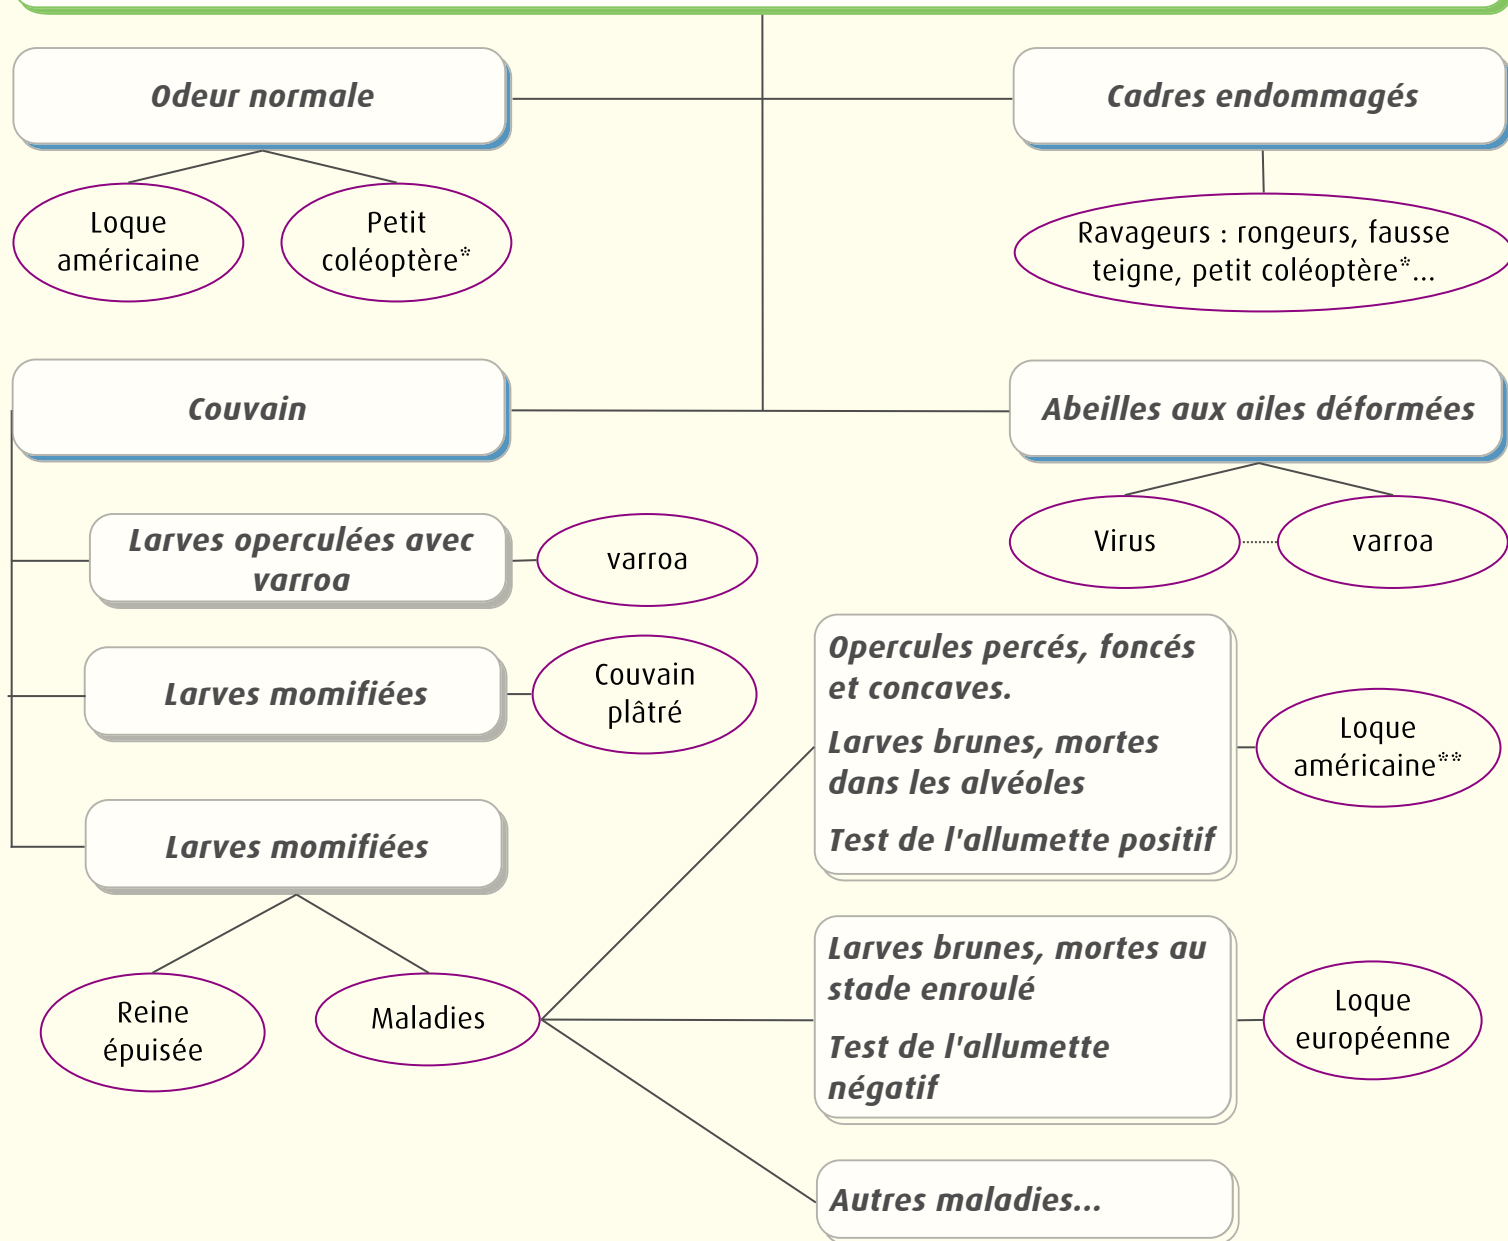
Odeur normale

Loque américaine

Petit coléoptère*

Cadres endommagés

Ravageurs : rongeurs, fausse teigne, petit coléoptère*...

Couvain

Abeilles aux ailes déformées

Virus

varroa

Larves operculées avec varroa

varroa

Larves momifiées

Couvain plâtré

Larves momifiées

Reine épuisée

Maladies

Opercules percés, foncés et concaves.

Larves brunes, mortes dans les alvéoles

Test de l'allumette positif

Loque américaine**

Larves brunes, mortes au stade enroulé

Test de l'allumette négatif

Loque européenne

Autres maladies...